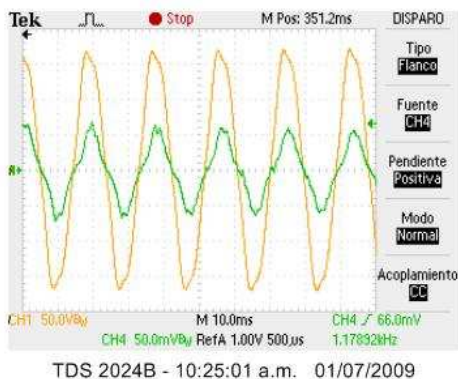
Tek ⎍⎍ ● Stop M Pos: 351.2ms DISPARO

Tipo
Flanco

Fuente
CH4

Pendiente
Positiva

Modo
Normal

Acoplamiento
CC

CH1 50.0VB$_W$ M 10.0ms CH4 ⟋ 66.0mV
CH4 50.0mVB$_W$ RefA 1.00V 500$\mu$s 1.17892kHz

TDS 2024B - 10:25:01 a.m. 01/07/2009